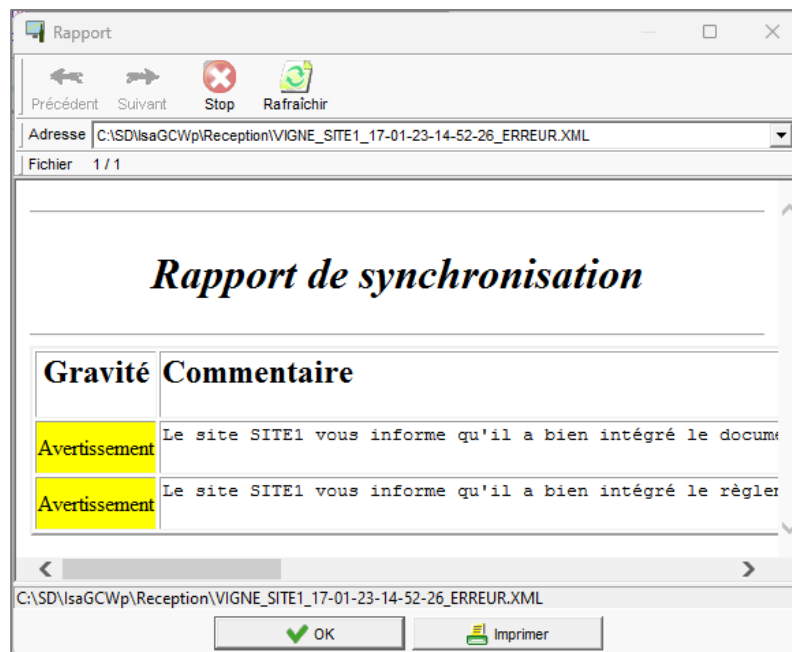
Rapport

Précédent Suivant Stop Rafraîchir

Adresse C:\SD\IsaGCWp\Reception\VIGNE_SITE1_17-01-23-14-52-26_ERREUR.XML

Fichier 1 / 1

Rapport de synchronisation

| Gravité | Commentaire |
|---|---|
| Avertissement | Le site SITE1 vous informe qu'il a bien intégré le docume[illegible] |
| Avertissement | Le site SITE1 vous informe qu'il a bien intégré le règler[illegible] |

C:\SD\IsaGCWp\Reception\VIGNE_SITE1_17-01-23-14-52-26_ERREUR.XML

OK Imprimer